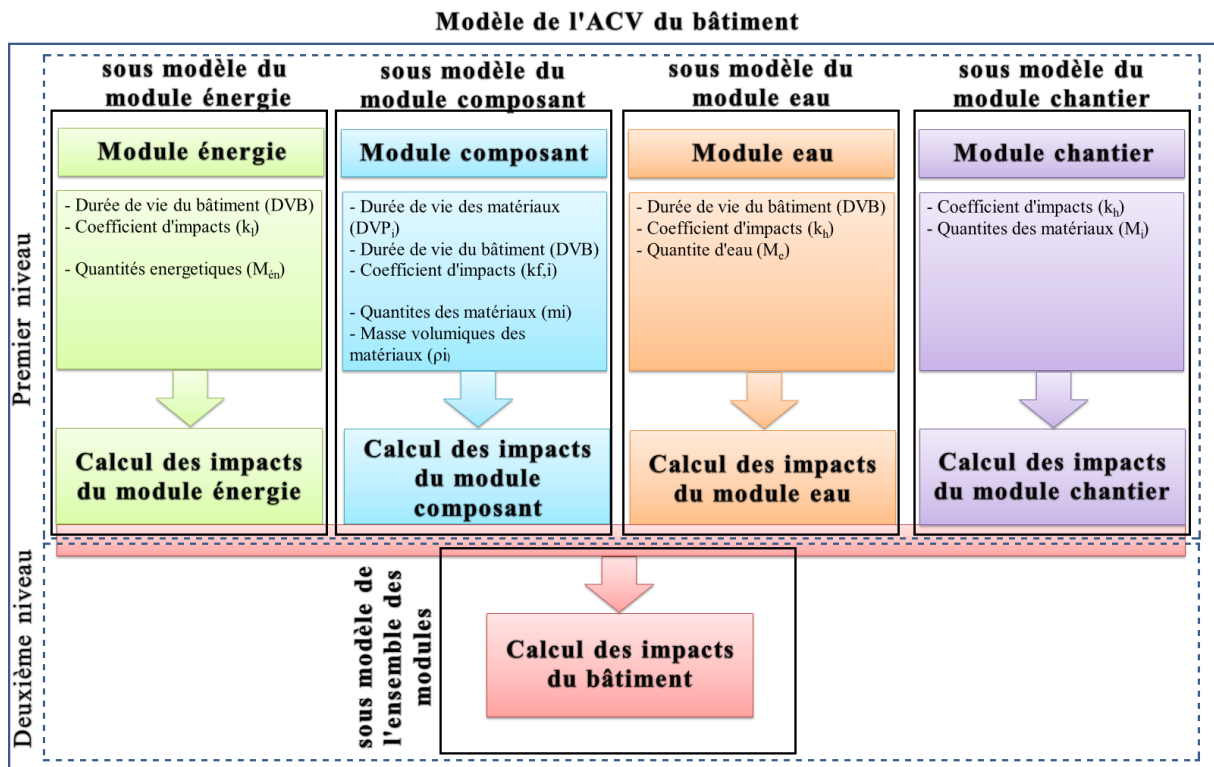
Modèle de l'ACV du bâtiment

Premier niveau

sous modèle du module énergie

Module énergie

- Durée de vie du bâtiment (DVB)
- Coefficient d'impacts ($k_l$)

- Quantités energetiques ($M_{én}$)

Calcul des impacts du module énergie

sous modèle du module composant

Module composant

- Durée de vie des matériaux ($DVP_i$)
- Durée de vie du bâtiment (DVB)
- Coefficient d'impacts (kf,i)

- Quantites des matériaux (mi)
- Masse volumiques des matériaux (ρi)

Calcul des impacts du module composant

sous modèle du module eau

Module eau

- Durée de vie du bâtiment (DVB)
- Coefficient d'impacts ($k_h$)
- Quantite d'eau ($M_e$)

Calcul des impacts du module eau

sous modèle du module chantier

Module chantier

- Coefficient d'impacts ($k_h$)
- Quantites des matériaux ($M_i$)

Calcul des impacts du module chantier

Deuxième niveau

sous modèle de l'ensemble des modules

Calcul des impacts du bâtiment